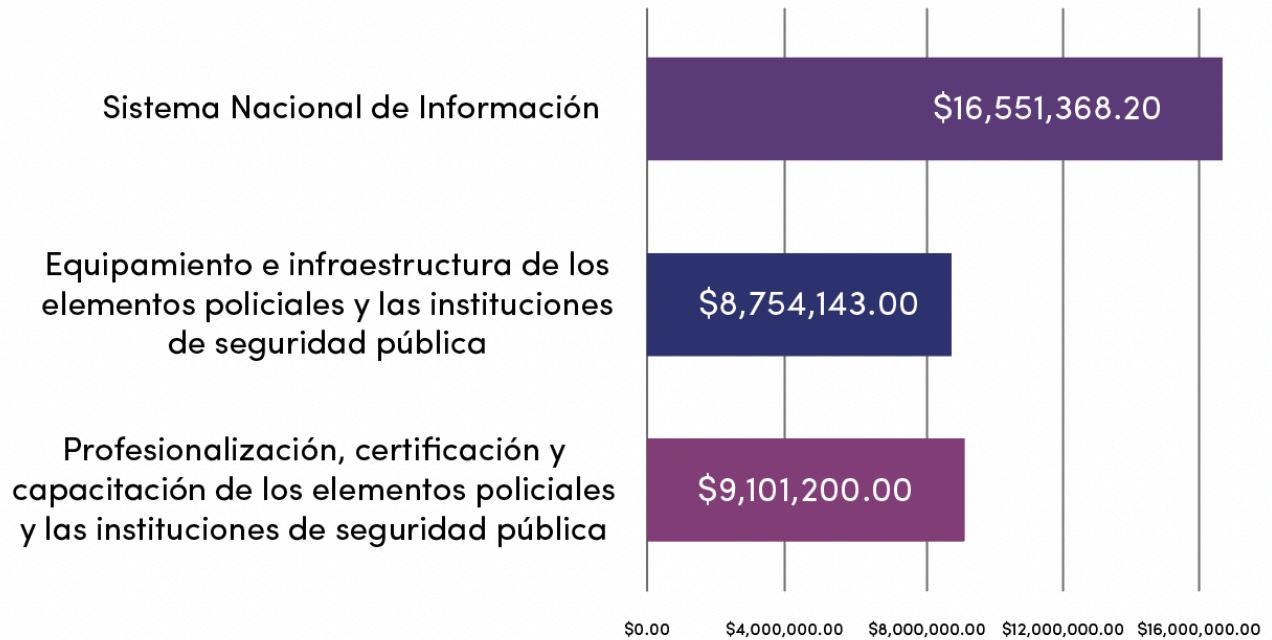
Sistema Nacional de Información
$16,551,368.20

Equipamiento e infraestructura de los elementos policiales y las instituciones de seguridad pública
$8,754,143.00

Profesionalización, certificación y capacitación de los elementos policiales y las instituciones de seguridad pública
$9,101,200.00

$0.00
$4,000,000.00
$8,000,000.00
$12,000,000.00
$16,000,000.00